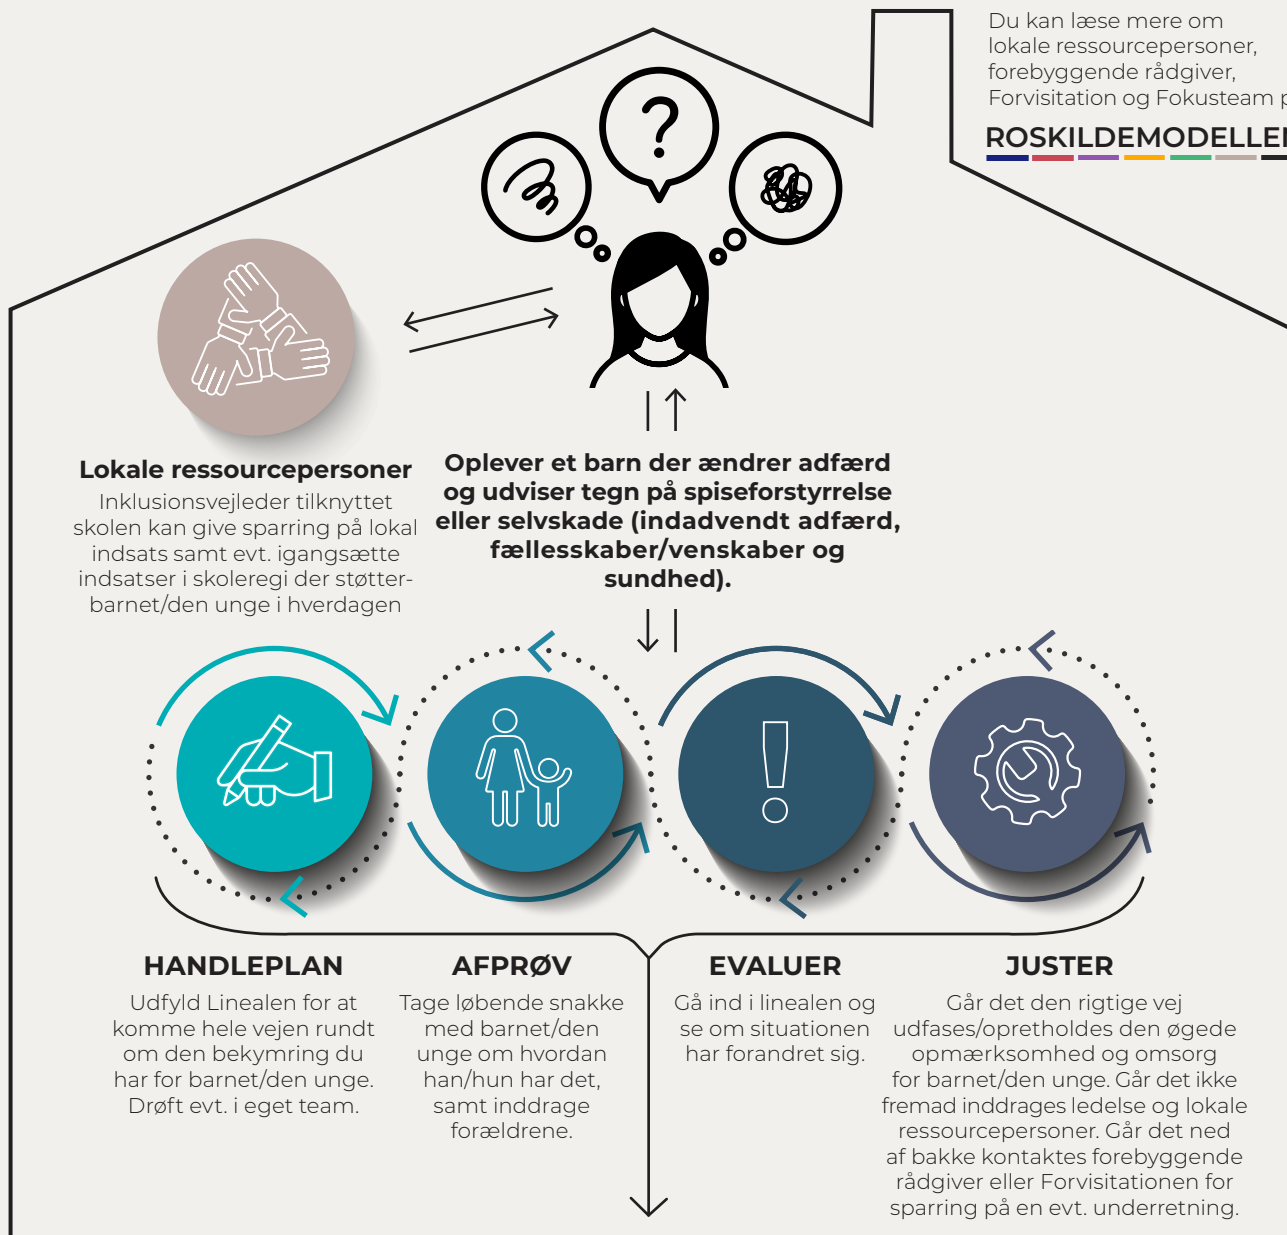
Du kan læse mere om lokale ressourcepersoner, forebyggende rådgiver, Forvisitation og Fokusteam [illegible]

ROSKILDEMODELLE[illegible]

Lokale ressourcepersoner
Inklusionsvejleder tilknyttet skolen kan give sparring på lokal indsats samt evt. igangsætte indsatser i skoleregi der støtter-barnet/den unge i hverdagen

Oplever et barn der ændrer adfærd og udviser tegn på spiseforstyrrelse eller selvskade (indadvendt adfærd, fællesskaber/venskaber og sundhed).

HANDLEPLAN
Udfyld Linealen for at komme hele vejen rundt om den bekymring du har for barnet/den unge. Drøft evt. i eget team.

AFPRØV
Tage løbende snakke med barnet/den unge om hvordan han/hun har det, samt inddrage forældrene.

EVALUER
Gå ind i linealen og se om situationen har forandret sig.

JUSTER
Går det den rigtige vej udfases/opretholdes den øgede opmærksomhed og omsorg for barnet/den unge. Går det ikke fremad inddrages ledelse og lokale ressourcepersoner. Går det ned af bakke kontaktes forebyggende rådgiver eller Forvisitationen for sparring på en evt. underretning.